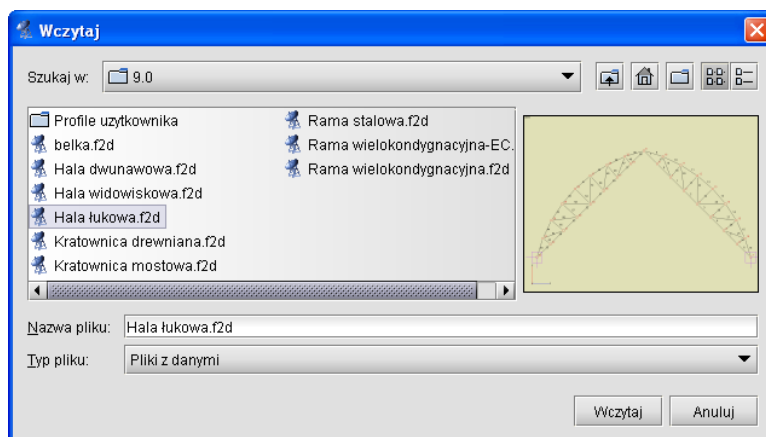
Wczytaj

Szukaj w: 9.0

Profile uzytkownika
belka.f2d
Hala dwunawowa.f2d
Hala widowiskowa.f2d
Hala łukowa.f2d
Kratownica drewniana.f2d
Kratownica mostowa.f2d
Rama stalowa.f2d
Rama wielokondygnacyjna-EC.
Rama wielokondygnacyjna.f2d

Nazwa pliku: Hala łukowa.f2d
Typ pliku: Pliki z danymi

Wczytaj
Anuluj